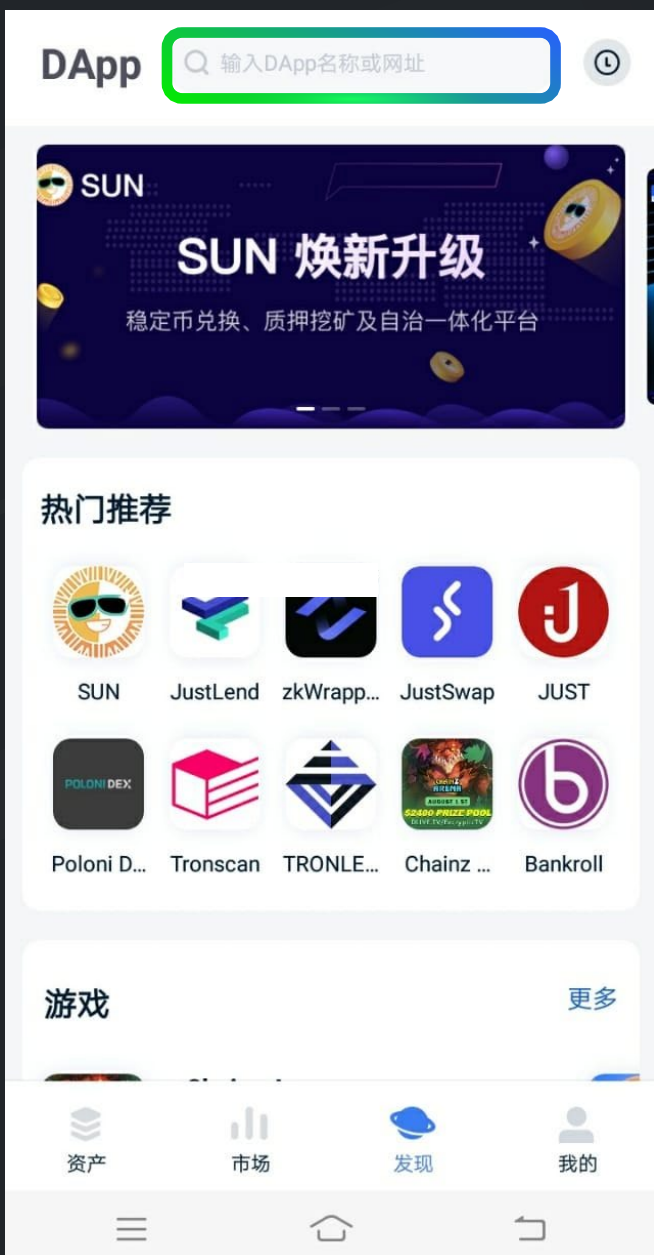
DApp

输入DApp名称或网址

SUN

SUN 焕新升级

稳定币兑换、质押挖矿及自治一体化平台

热门推荐

SUN
JustLend
zkWrapp...
JustSwap
JUST

POLONI DEX
Poloni D...
Tronscan
TRONLE...
AUGUST 1 ST
$2400 PRIZE POOL
Chainz ...
Bankroll

游戏
更多

资产
市场
发现
我的